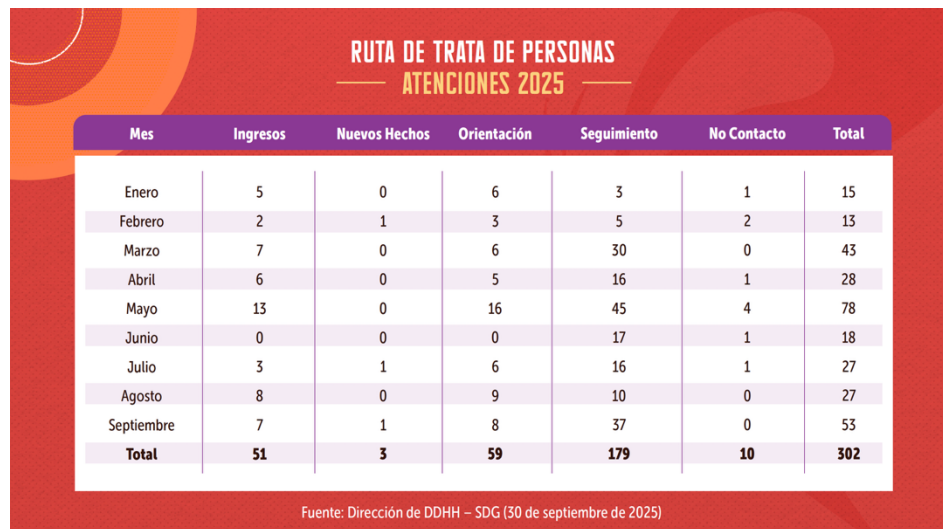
RUTA DE TRATA DE PERSONAS
ATENCIONES 2025

| Mes | Ingresos | Nuevos Hechos | Orientación | Seguimiento | No Contacto | Total |
|---|---|---|---|---|---|---|
| Enero | 5 | 0 | 6 | 3 | 1 | 15 |
| Febrero | 2 | 1 | 3 | 5 | 2 | 13 |
| Marzo | 7 | 0 | 6 | 30 | 0 | 43 |
| Abril | 6 | 0 | 5 | 16 | 1 | 28 |
| Mayo | 13 | 0 | 16 | 45 | 4 | 78 |
| Junio | 0 | 0 | 0 | 17 | 1 | 18 |
| Julio | 3 | 1 | 6 | 16 | 1 | 27 |
| Agosto | 8 | 0 | 9 | 10 | 0 | 27 |
| Septiembre | 7 | 1 | 8 | 37 | 0 | 53 |
| Total | 51 | 3 | 59 | 179 | 10 | 302 |

Fuente: Dirección de DDHH – SDG (30 de septiembre de 2025)